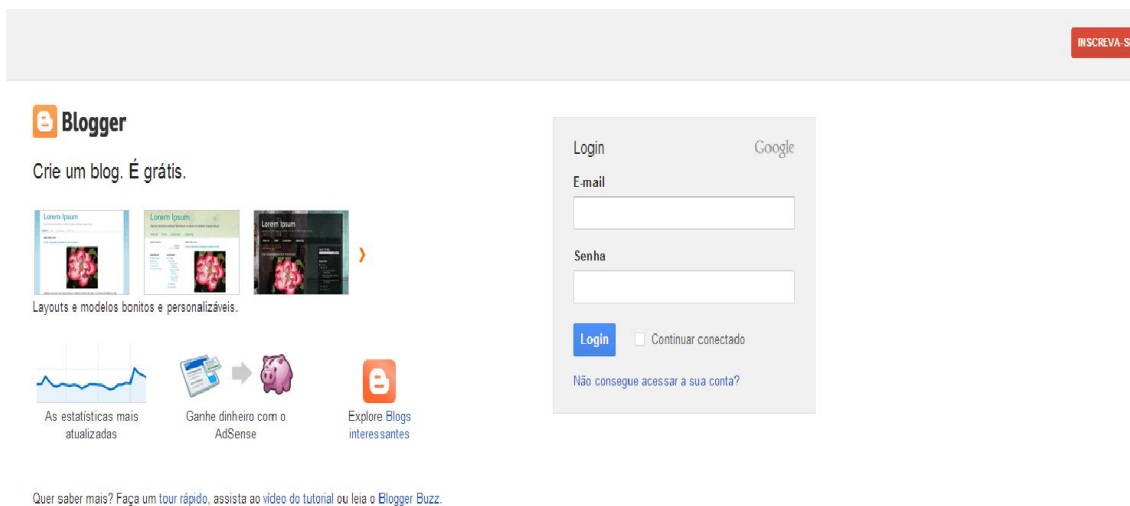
INSCREVA-S

Blogger

Crie um blog. É grátis.

Lorem Ipsum

Lorem Ipsum

Lorem Ipsum

Layouts e modelos bonitos e personalizáveis.

As estatísticas mais atualizadas

Ganhe dinheiro com o AdSense

Explore Blogs interessantes

Quer saber mais? Faça um tour rápido, assista ao vídeo do tutorial ou leia o Blogger Buzz.

Login

Google

E-mail

Senha

Login

Continuar conectado

Não consegue acessar a sua conta?